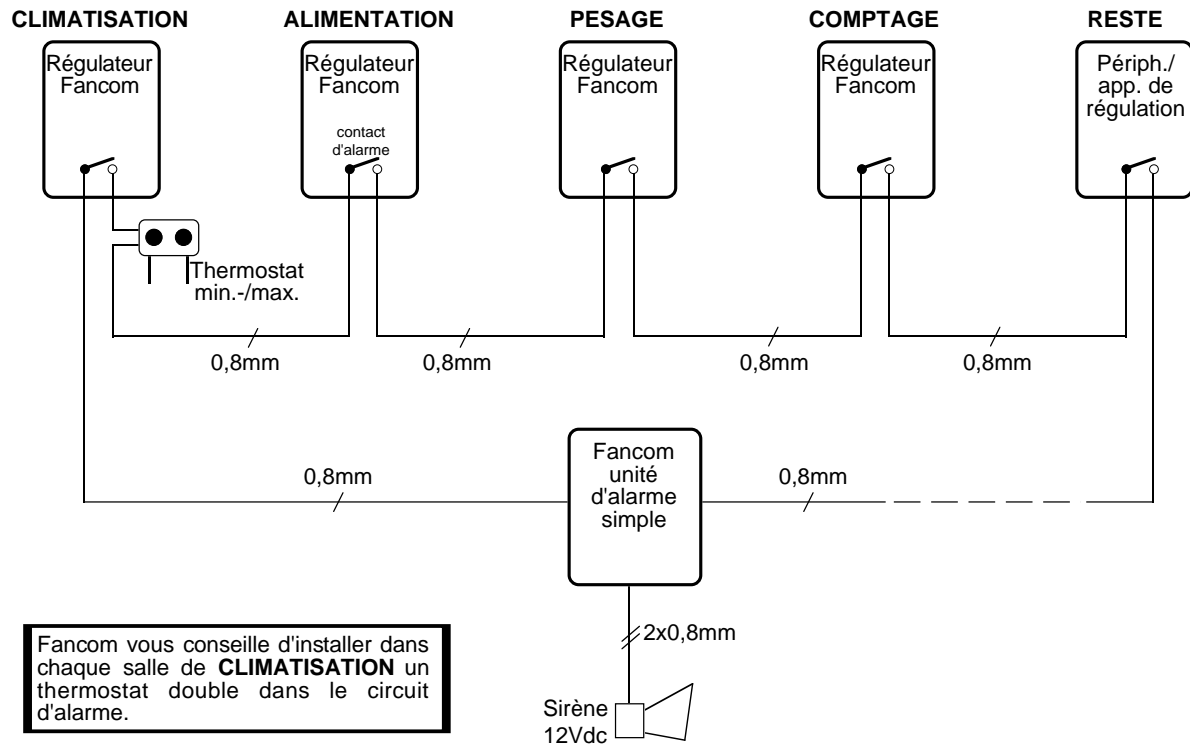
CLIMATISATION

Régulateur Fancom

ALIMENTATION

Régulateur Fancom

contact d'alarme

PESAGE

Régulateur Fancom

COMPTAGE

Régulateur Fancom

RESTE

Périph./ app. de régulation

Thermostat min.-/max.

0,8mm

0,8mm

0,8mm

0,8mm

0,8mm

Fancom unité d'alarme simple

0,8mm

2x0,8mm

Sirène 12Vdc

Fancom vous conseille d'installer dans chaque salle de **CLIMATISATION** un thermostat double dans le circuit d'alarme.